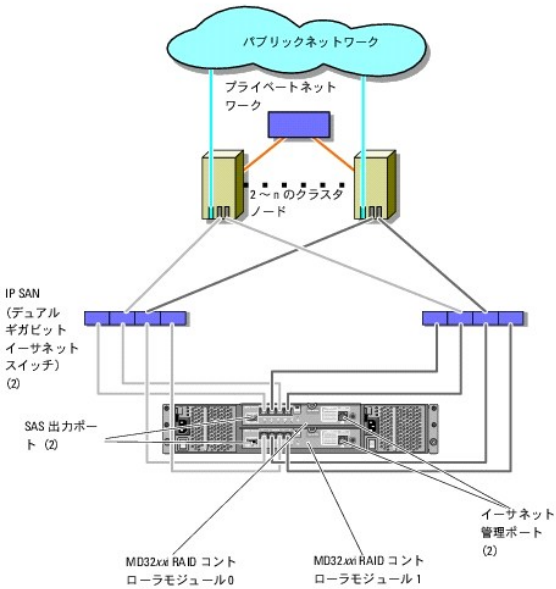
パブリックネットワーク

プライベートネットワーク

2～n のクラスタノード

IP SAN（デュアルギガビットイーサネットスイッチ）(2)

SAS 出力ポート (2)

イーサネット管理ポート (2)

MD32xxi RAID コントローラモジュール 0

MD32xxi RAID コントローラモジュール 1